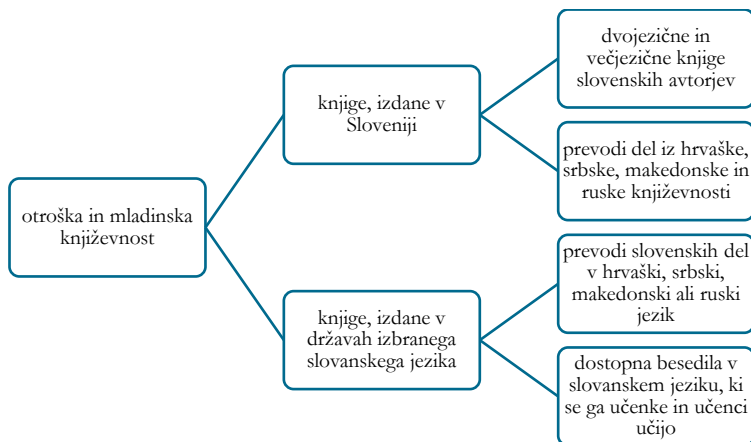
otroška in mladinska književnost

knjige, izdane v Sloveniji

dvojezične in večjezične knjige slovenskih avtorjev

prevodi del iz hrvaške, srbske, makedonske in ruske književnosti

knjige, izdane v državah izbranega slovanskega jezika

prevodi slovenskih del v hrvaški, srbski, makedonski ali ruski jezik

dostopna besedila v slovanskem jeziku, ki se ga učenke in učenci učijo